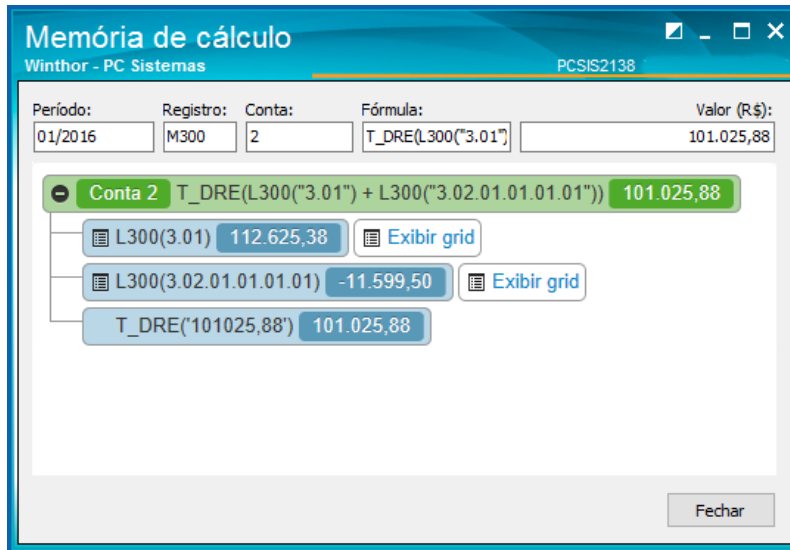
Memória de cálculo
Winthor - PC Sistemas
PCSIS2138

Período: 01/2016
Registro: M300
Conta: 2
Fórmula: T_DRE(L300("3.01")
Valor (R$): 101.025,88

Conta 2 T_DRE(L300("3.01") + L300("3.02.01.01.01.01")) 101.025,88
L300(3.01) 112.625,38 Exibir grid
L300(3.02.01.01.01.01) -11.599,50 Exibir grid
T_DRE('101025,88') 101.025,88

Fechar